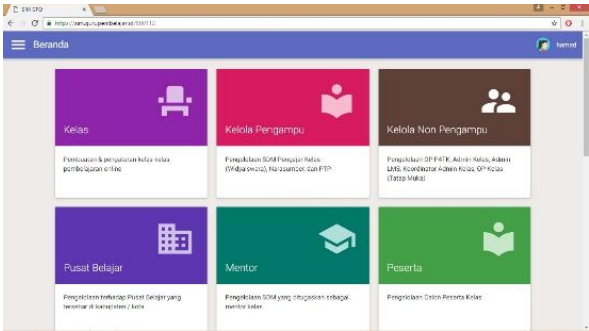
SIM GPO

https://simgpo.pembelajaran/180112

Beranda

hamad

Kelas

Pembuatan & pengaturan kelas-kelas pembelajaran online

Kelola Pengampu

Pengelolaan SDM Pengajar Kelas (Widyaiswara), Narasumber, dan PTP

Kelola Non Pengampu

Pengelolaan OP P4TK, Admin Kelas, Admin LMS, Koordinator Admin Kelas, OP Kelas (Tatap Muka)

Pusat Belajar

Pengelolaan terhadap Pusat Belajar yang tersebar di kabupaten / kota

Mentor

Pengelolaan SDM yang ditugaskan sebagai mentor kelas

Peserta

Pengelolaan Calon Peserta Kelas